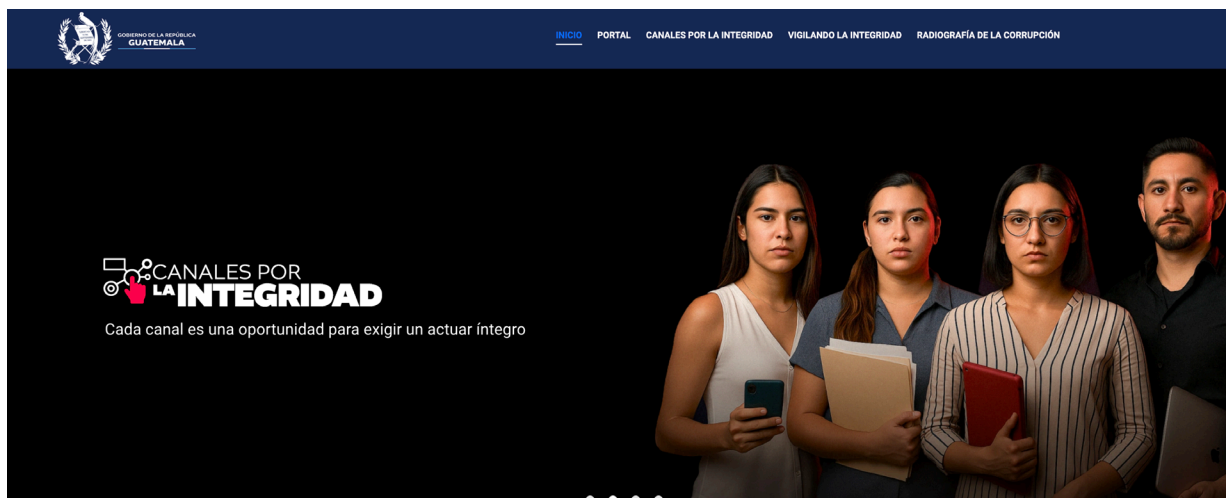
GOBIERNO DE LA REPÚBLICA
GUATEMALA

INICIO PORTAL CANALES POR LA INTEGRIDAD VIGILANDO LA INTEGRIDAD RADIOGRAFÍA DE LA CORRUPCIÓN

CANALES POR LA INTEGRIDAD

Cada canal es una oportunidad para exigir un actuar íntegro